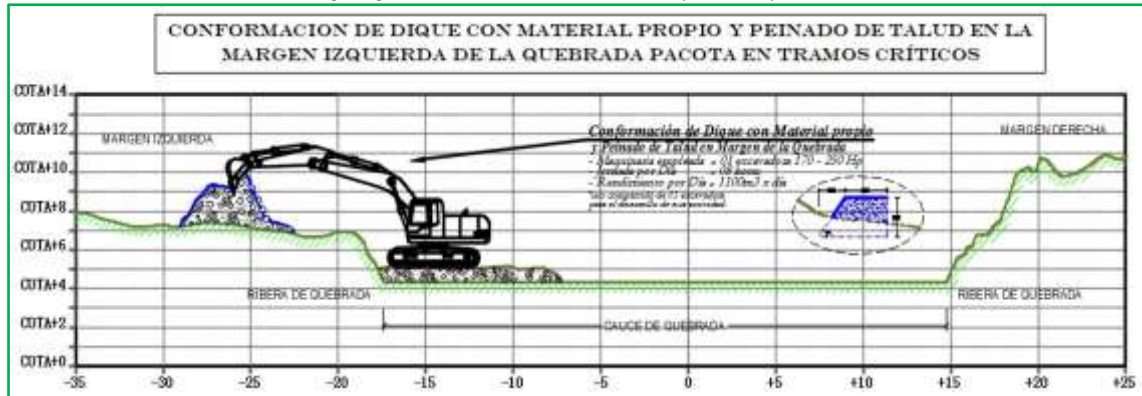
CONFORMACION DE DIQUE CON MATERIAL PROPIO Y PEINADO DE TALUD EN LA MARGEN IZQUIERDA DE LA QUEBRADA PACOTA EN TRAMOS CRÍTICOS

COTA+14
COTA+12
COTA+10
COTA+8
COTA+6
COTA+4
COTA+2
COTA+0

MARGEN IZQUIERDA

MARGEN DERECHA

Conformación de Dique con Material propio y Peinado de Talud en Margen de la Quebrada
- Maquinaria empleada = 01 excavadora 170 - 250 Hp
Jornada por Dia = 08 horas
- Rendimiento por Dia = 1100m3 x dia
Se requieren de 01 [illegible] para el desarrollo de esta actividad

RIBERA DE QUEBRADA

RIBERA DE QUEBRADA

CAUCE DE QUEBRADA

-35 -30 -25 -20 -15 -10 -5 0 +5 +10 +15 +20 +25